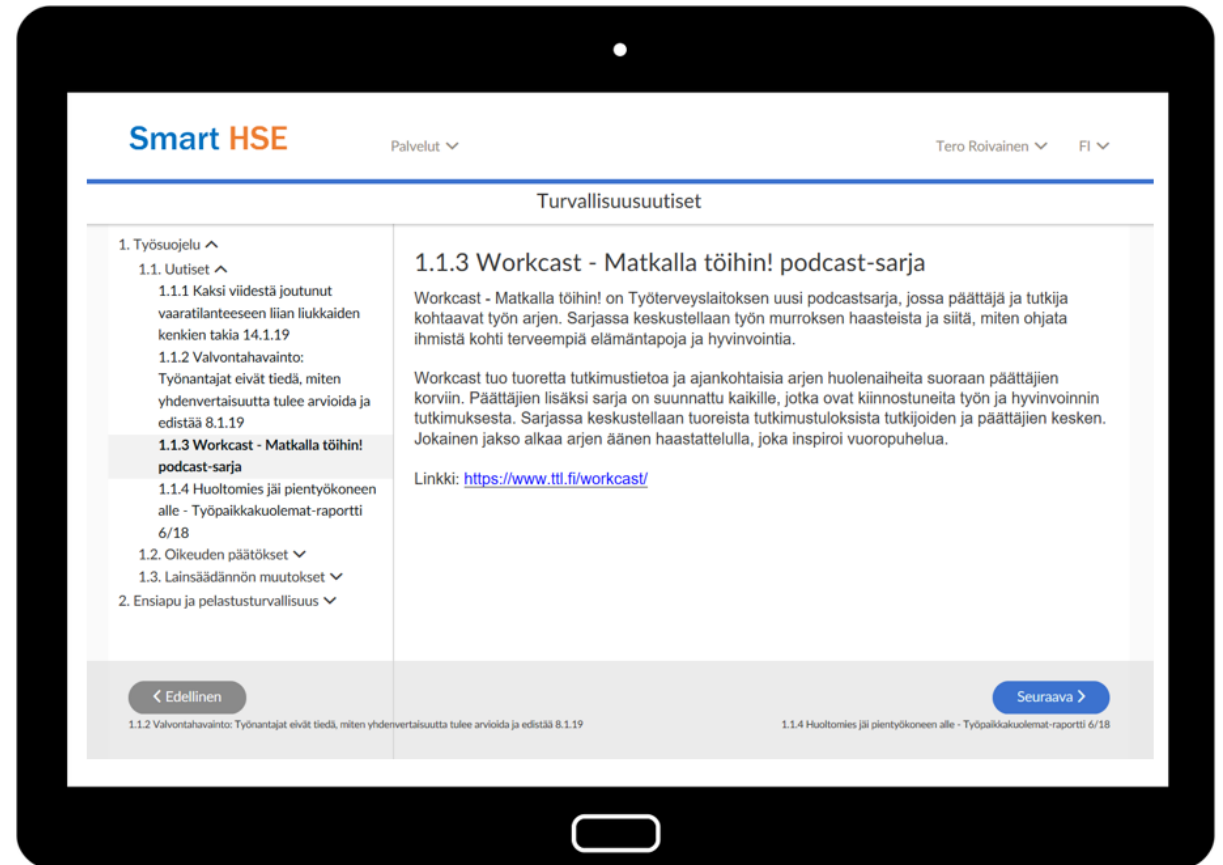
Smart HSE

Palvelut

Tero Roivainen

FI

Turvallisuusuutiset

1. Työsuojelu
1.1. Uutiset
1.1.1 Kaksi viidestä joutunut vaaratilanteeseen liian liukkaiden kenkien takia 14.1.19
1.1.2 Valvontahavainto: Työnantajat eivät tiedä, miten yhdenvertaisuutta tulee arvioida ja edistää 8.1.19
1.1.3 Workcast - Matkalla töihin! podcast-sarja
1.1.4 Huoltomies jäi pientyökoneen alle - Työpaikkakuolemat-raportti 6/18
1.2. Oikeuden päätökset
1.3. Lainsäädännön muutokset
2. Ensiapu ja pelastusturvallisuus

1.1.3 Workcast - Matkalla töihin! podcast-sarja

Workcast - Matkalla töihin! on Työterveyslaitoksen uusi podcastsarja, jossa päättäjä ja tutkija kohtaavat työn arjen. Sarjassa keskustellaan työn murroksen haasteista ja siitä, miten ohjata ihmistä kohti terveempiä elämäntapoja ja hyvinvointia.

Workcast tuo tuoretta tutkimustietoa ja ajankohtaisia arjen huolenaiheita suoraan päättäjien korviin. Päättäjien lisäksi sarja on suunnattu kaikille, jotka ovat kiinnostuneita työn ja hyvinvoinnin tutkimuksesta. Sarjassa keskustellaan tuoreista tutkimustuloksista tutkijoiden ja päättäjien kesken. Jokainen jakso alkaa arjen äänen haastattelulla, joka inspiroi vuoropuhelua.

Linkki: https://www.ttl.fi/workcast/

Edellinen
1.1.2 Valvontahavainto: Työnantajat eivät tiedä, miten yhdenvertaisuutta tulee arvioida ja edistää 8.1.19

Seuraava
1.1.4 Huoltomies jäi pientyökoneen alle - Työpaikkakuolemat-raportti 6/18